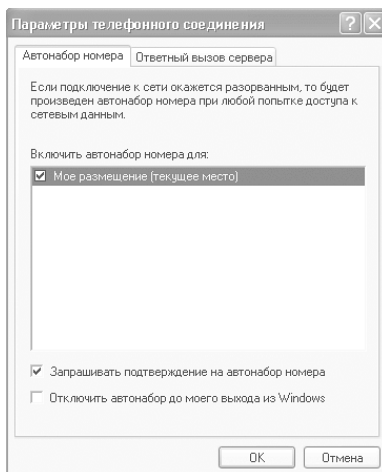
Параметры телефонного соединения

Автонабор номера | Ответный вызов сервера

Если подключение к сети окажется разорванным, то будет произведен автонабор номера при любой попытке доступа к сетевым данным.

Включить автонабор номера для:

☑ Мое размещение (текущее место)

☑ Запрашивать подтверждение на автонабор номера

☐ Отключить автонабор до моего выхода из Windows

OK | Отмена